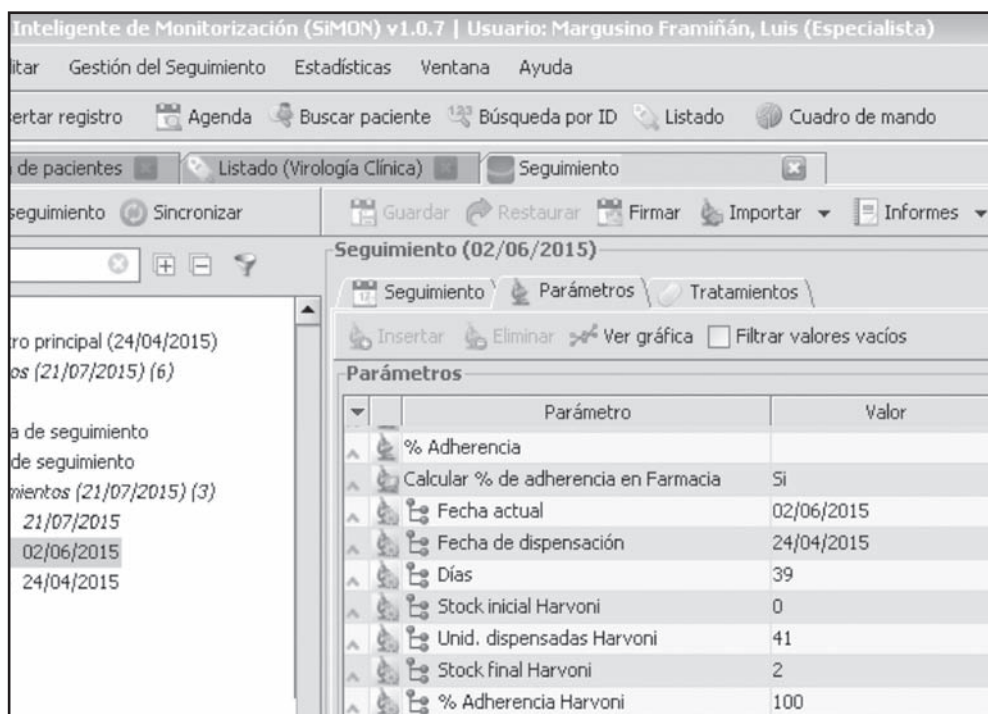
Inteligente de Monitorización (SiMON) v1.0.7 | Usuario: Margusino Framiñán, Luis (Especialista)

litar Gestión del Seguimiento Estadísticas Ventana Ayuda

sertar registro Agenda Buscar paciente Búsqueda por ID Listado Cuadro de mando

de pacientes Listado (Virología Clínica) Seguimiento

seguimiento Sincronizar

Guardar Restaurar Firmar Importar Informes

Seguimiento (02/06/2015)

Seguimiento Parámetros Tratamientos

Insertar Eliminar Ver gráfica Filtrar valores vacíos

Parámetros

ro principal (24/04/2015)
os (21/07/2015) (6)

a de seguimiento
de seguimiento
mientos (21/07/2015) (3)
21/07/2015
02/06/2015
24/04/2015

| Parámetro | Valor |
|---|---|
| % Adherencia | |
| Calcular % de adherencia en Farmacia | Si |
| Fecha actual | 02/06/2015 |
| Fecha de dispensación | 24/04/2015 |
| Días | 39 |
| Stock inicial Harvoni | 0 |
| Unid. dispensadas Harvoni | 41 |
| Stock final Harvoni | 2 |
| % Adherencia Harvoni | 100 |